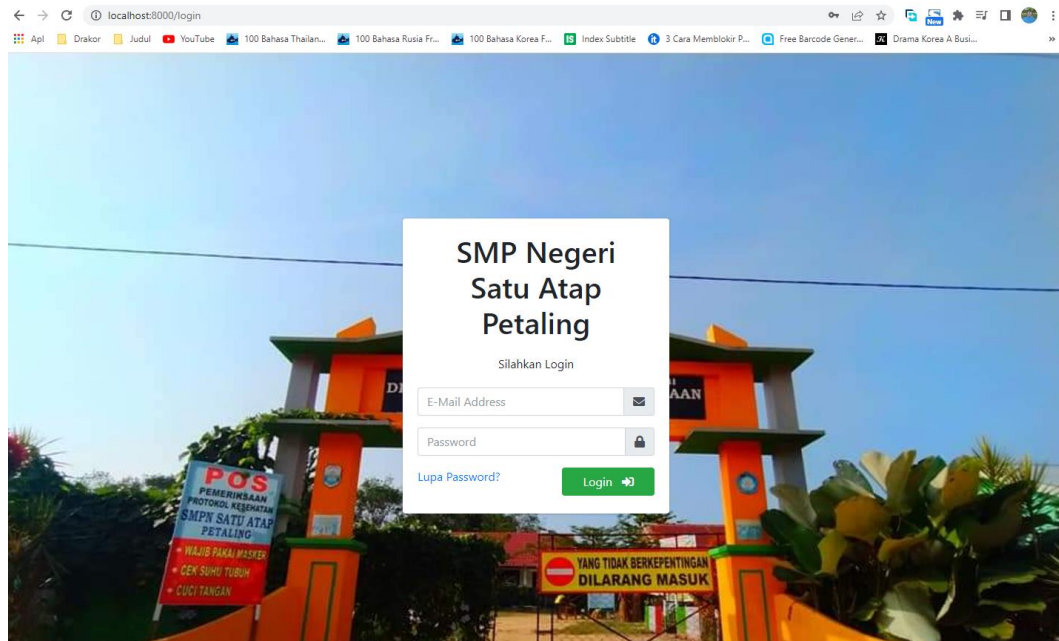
localhost:8000/login

Apl Drakor Judul YouTube 100 Bahasa Thailan... 100 Bahasa Rusia Fr... 100 Bahasa Korea F... Index Subtitle 3 Cara Memblokir P... Free Barcode Gener... Drama Korea A Busi...

New

SMP Negeri Satu Atap Petaling

Silahkan Login

E-Mail Address

Password

Lupa Password?

Login

DI

AAN

POS
PEMERIKSAAN PROTOKOL KESEHATAN
SMPN SATU ATAP PETALING
• WAJIB PAKAI MASKER
• CEK SUHU TUBUH
• CUCI TANGAN

YANG TIDAK BERKEPENTINGAN
DILARANG MASUK